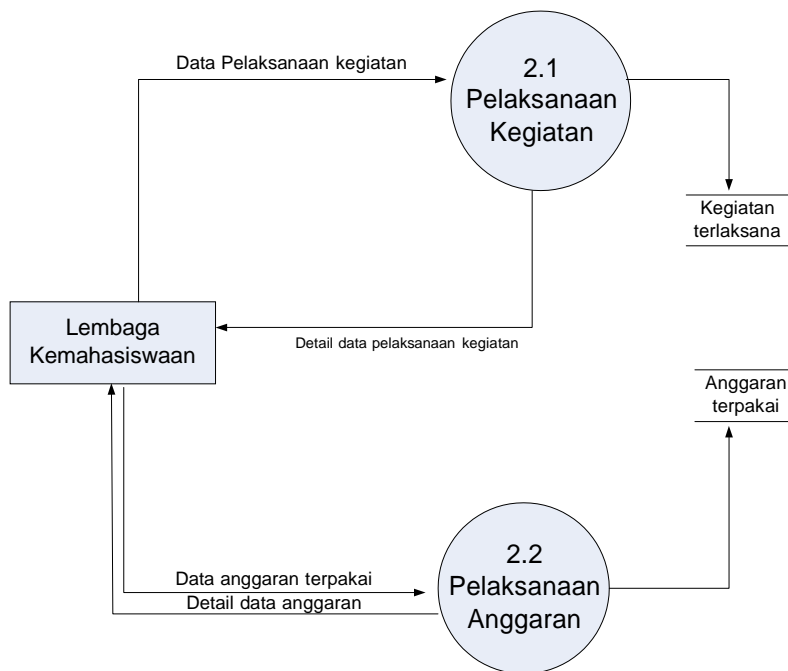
Data Pelaksanaan kegiatan

2.1
Pelaksanaan
Kegiatan

Kegiatan
terlaksana

Lembaga
Kemahasiswaan

Detail data pelaksanaan kegiatan

Anggaran
terpakai

Data anggaran terpakai

Detail data anggaran

2.2
Pelaksanaan
Anggaran